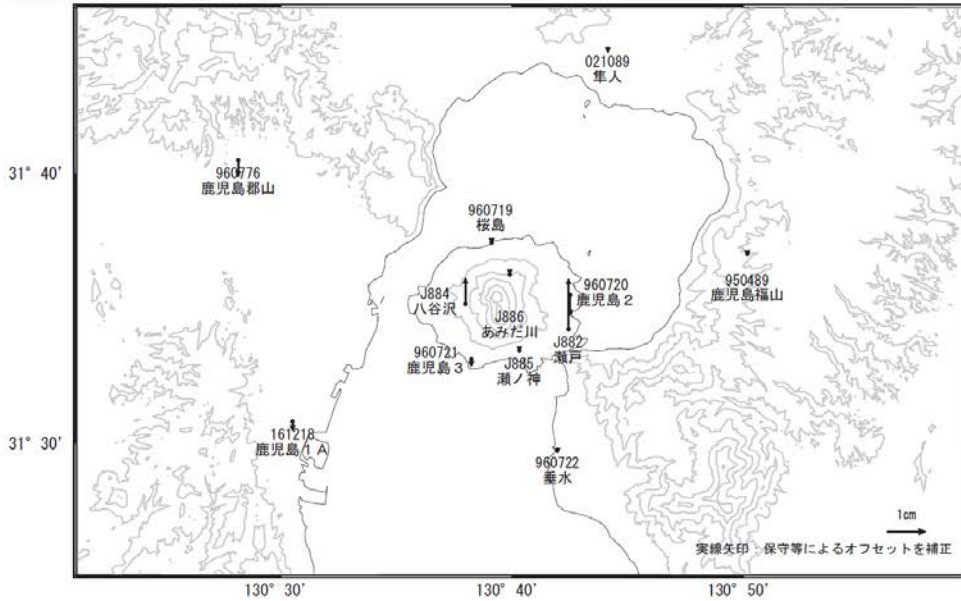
021089
隼人

31° 40'

960776
鹿児島郡山

960719
桜島

J884
八谷沢

J886
あみだ川

960720
鹿児島２

950489
鹿児島福山

960721
鹿児島３

J885
瀬ノ神

J882
瀬戸

31° 30'

161218
鹿児島１Ａ

960722
垂水

1cm
実線矢印：保守等によるオフセットを補正

130° 30'
130° 40'
130° 50'